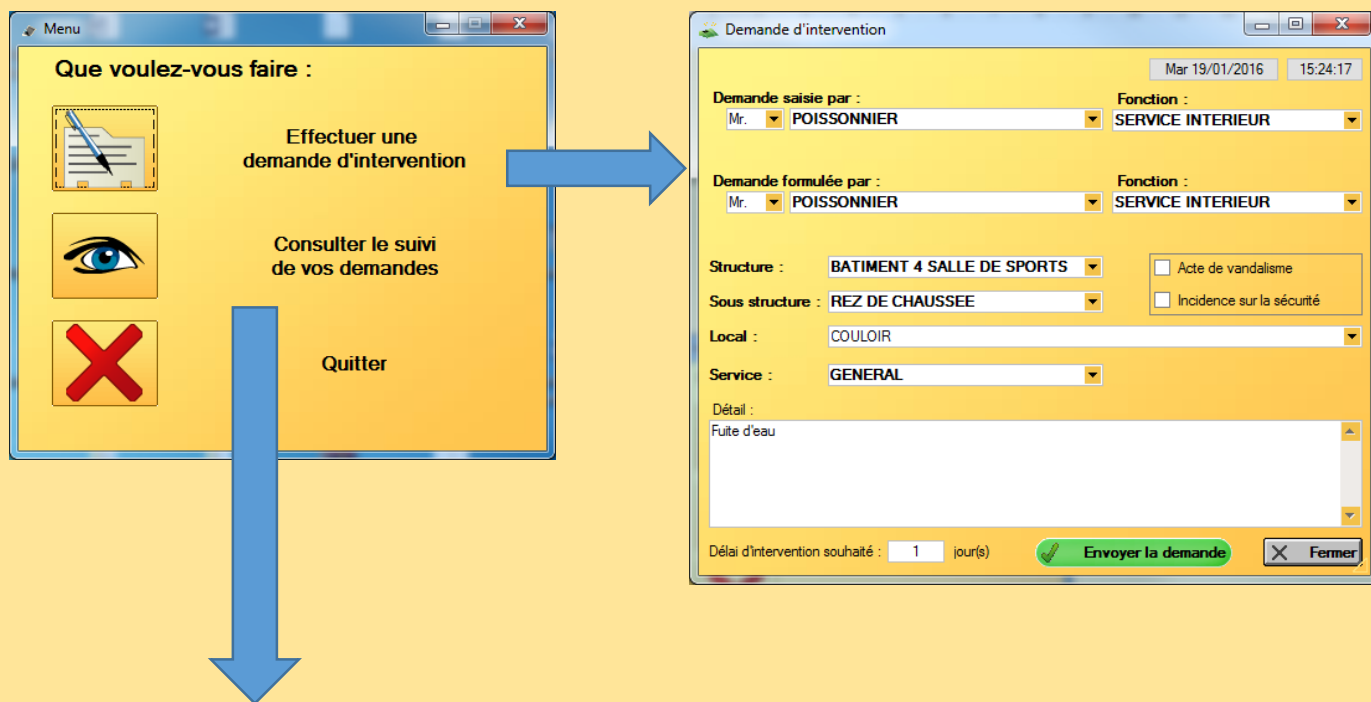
Menu

Que voulez-vous faire :

Effectuer une demande d'intervention

Consulter le suivi de vos demandes

Quitter

Demande d'intervention

Mar 19/01/2016 15:24:17

Demande saisie par :
Mr. POISSONNIER
Fonction :
SERVICE INTERIEUR

Demande formulée par :
Mr. POISSONNIER
Fonction :
SERVICE INTERIEUR

Structure : BATIMENT 4 SALLE DE SPORTS
Sous structure : REZ DE CHAUSSEE
Acte de vandalisme
Incidence sur la sécurité
Local : COULOIR
Service : GENERAL
Détail :
Fuite d'eau

Délai d'intervention souhaité : 1 jour(s)
Envoyer la demande
Fermer